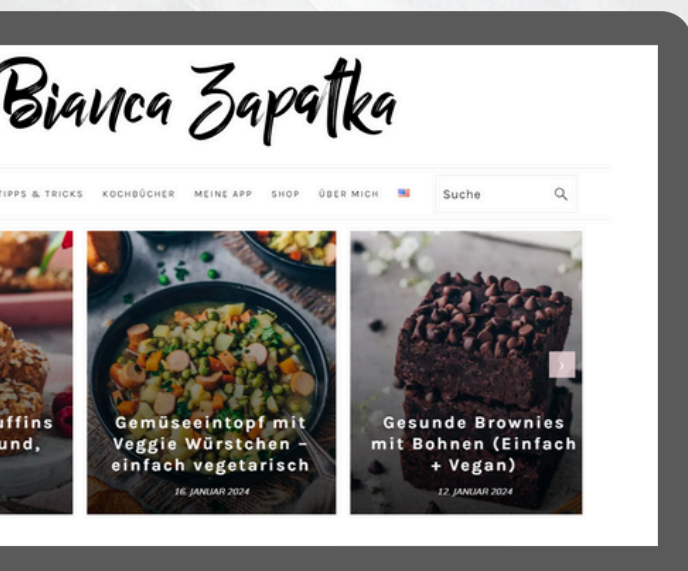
Bianca Zapatka

TIPPS & TRICKS KOCHBÜCHER MEINE APP SHOP ÜBER MICH

Suche

uffins und,

Gemüseeintopf mit Veggie Würstchen – einfach vegetarisch

16. JANUAR 2024

Gesunde Brownies mit Bohnen (Einfach + Vegan)

12. JANUAR 2024